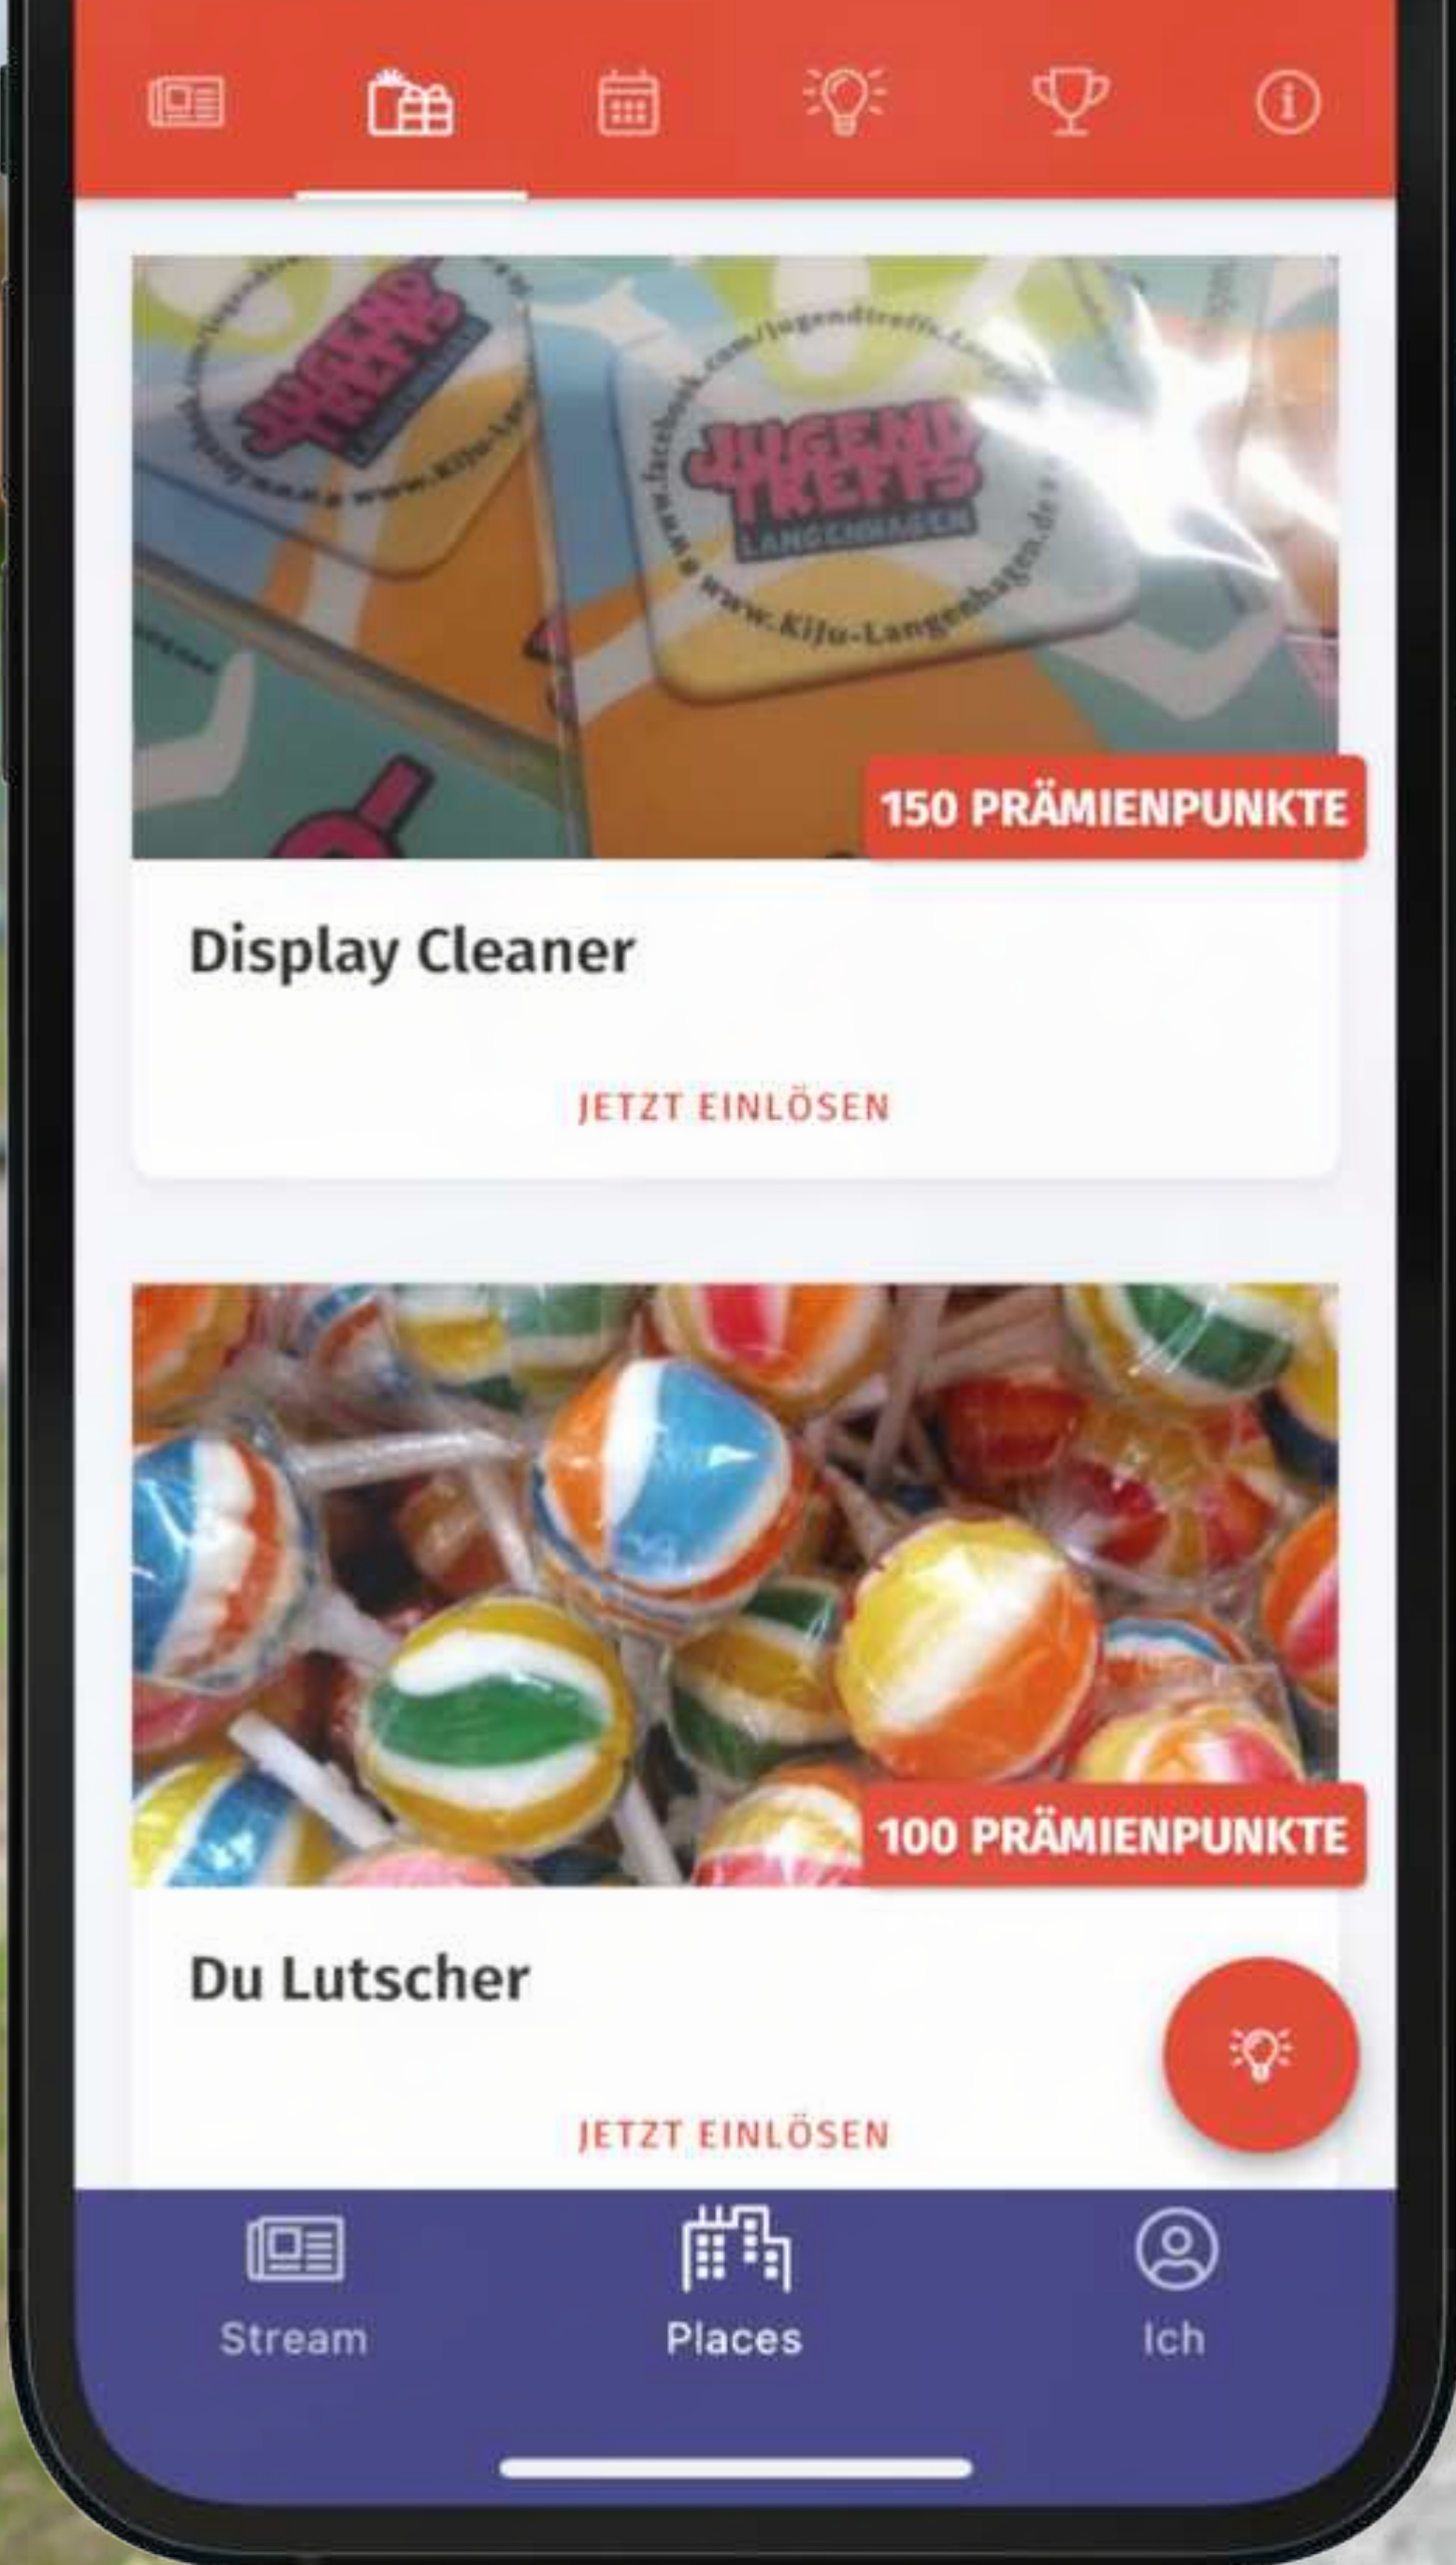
JUGEND TREFFS LANGENHAGEN
www.facebook.com/jugendtreffs.Langenhagen
www.Kiju-Langenhagen.de

150 PRÄMIENPUNKTE

Display Cleaner

JETZT EINLÖSEN

100 PRÄMIENPUNKTE

Du Lutscher

JETZT EINLÖSEN

Stream
Places
Ich